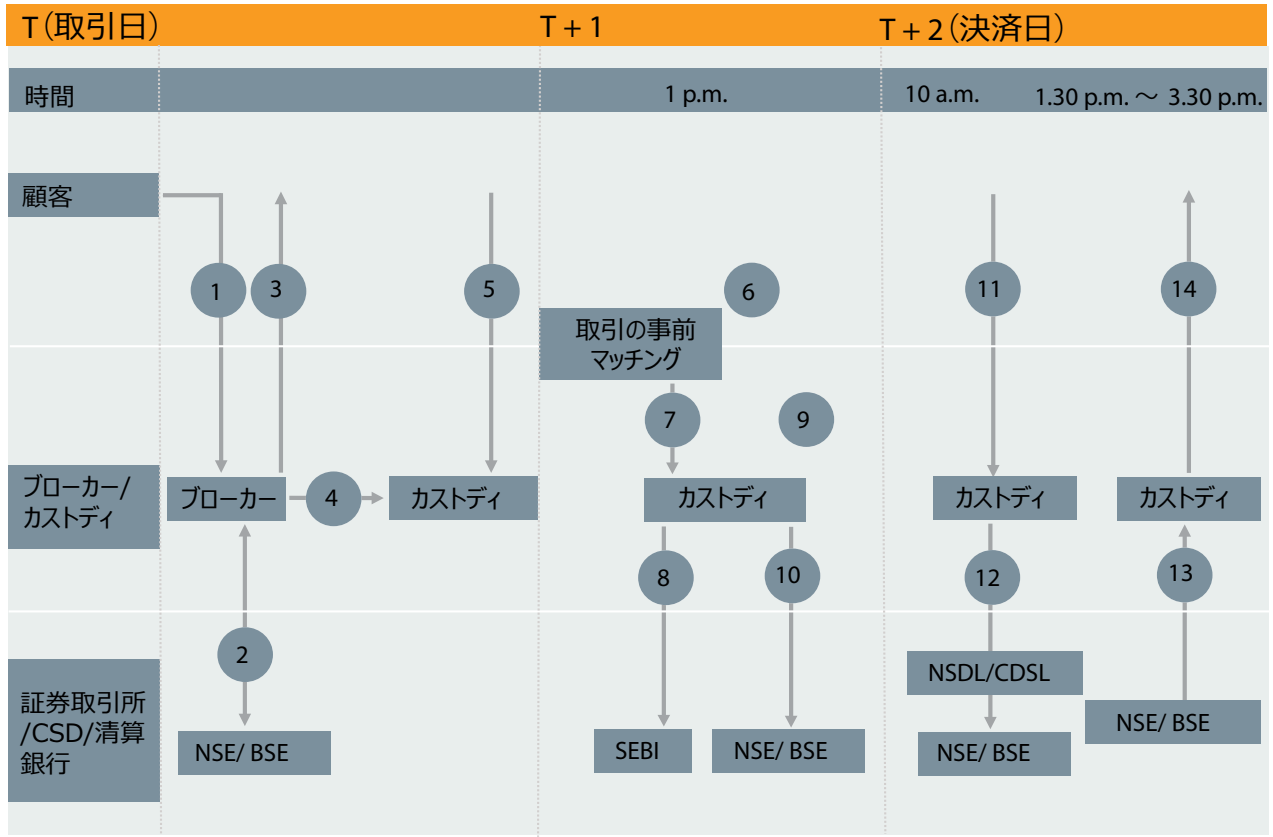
T（取引日）　T + 1　T + 2（決済日）

時間　1 p.m.　10 a.m.　1.30 p.m. 〜 3.30 p.m.

顧客

1　3　5　6　11　14

取引の事前マッチング

7　9

ブローカー/カストディ

ブローカー　4　カストディ　カストディ　カストディ　カストディ

2　8　10　12　13

証券取引所/CSD/清算銀行

NSDL/CDSL

NSE/ BSE　SEBI　NSE/ BSE　NSE/ BSE　NSE/ BSE